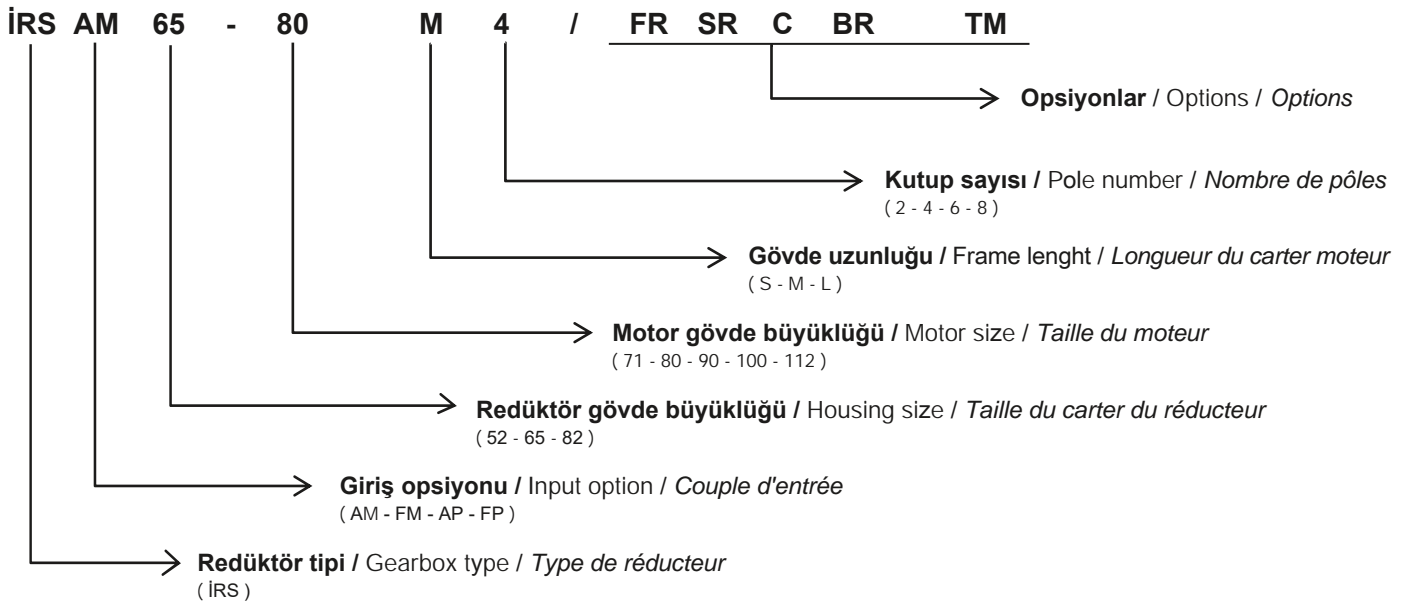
İRS AM 65 - 80 M 4 / FR SR C BR TM

Opsiyonlar / Options / Options

Kutup sayısı / Pole number / Nombre de pôles
( 2 - 4 - 6 - 8 )

Gövde uzunluğu / Frame lenght / Longueur du carter moteur
( S - M - L )

Motor gövde büyüklüğü / Motor size / Taille du moteur
( 71 - 80 - 90 - 100 - 112 )

Redüktör gövde büyüklüğü / Housing size / Taille du carter du réducteur
( 52 - 65 - 82 )

Giriş opsiyonu / Input option / Couple d'entrée
( AM - FM - AP - FP )

Redüktör tipi / Gearbox type / Type de réducteur
( İRS )